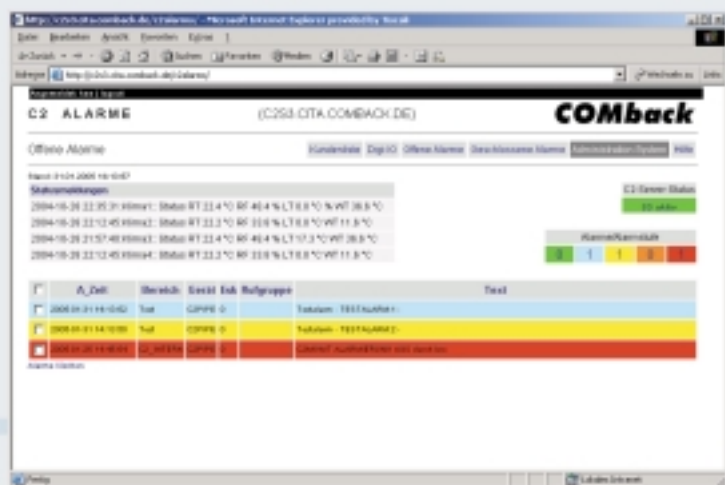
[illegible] - Microsoft Internet Explorer provided by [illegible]

Datei Bearbeiten Ansicht Favoriten Extras ?

Zurück Suchen Favoriten Medien

Adresse http://c2s3.cita.comback.de/c2alarme/ Wechseln zu Links

Angemeldet: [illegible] | logout

C2 ALARME

(C2S3.CITA.COMBACK.DE)

COMback

Offene Alarme

Kundenliste Digi I/O Offene Alarme Geschlossene Alarme Administration/System Hilfe

Stand: 31.01.2005 16:10:07

Statusmeldungen

2004-10-28 22:35:31 Klima1 : Status RT 22.4 °C RF 40.4 % LT 0.0 °C % WT 28.8 °C
2004-10-28 22:12:45 Klima2 : Status RT 22.3 °C RF 33.6 % LT 0.0 °C WT 11.8 °C
2004-10-28 21:57:48 Klima3 : Status RT 22.4 °C RF 40.4 % LT 17.3 °C WT 28.8 °C
2004-10-28 22:12:45 Klima4 : Status RT 22.3 °C RF 33.6 % LT 0.0 °C WT 11.8 °C

C2-Server Status

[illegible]

Alarme/Alarmstufe

| 0 | 1 | 1 | 0 | 1 |
|---|---|---|---|---|

| | A_Zeit | Bereich | Gerät | Stufe | Rufgruppe | Text |
|---|---|---|---|---|---|---|
| | 2005-01-31 16:10:52 | Test | C2PIPE | 0 | | Testalarm - TESTALARM 1 - |
| | 2005-01-31 16:10:50 | Test | C2PIPE | 0 | | Testalarm - TESTALARM 2 - |
| | 2005-01-28 16:49:04 | C2_WEBTM | C2PIPE | 0 | | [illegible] |

Alarme löschen

Fertig

Lokales Intranet